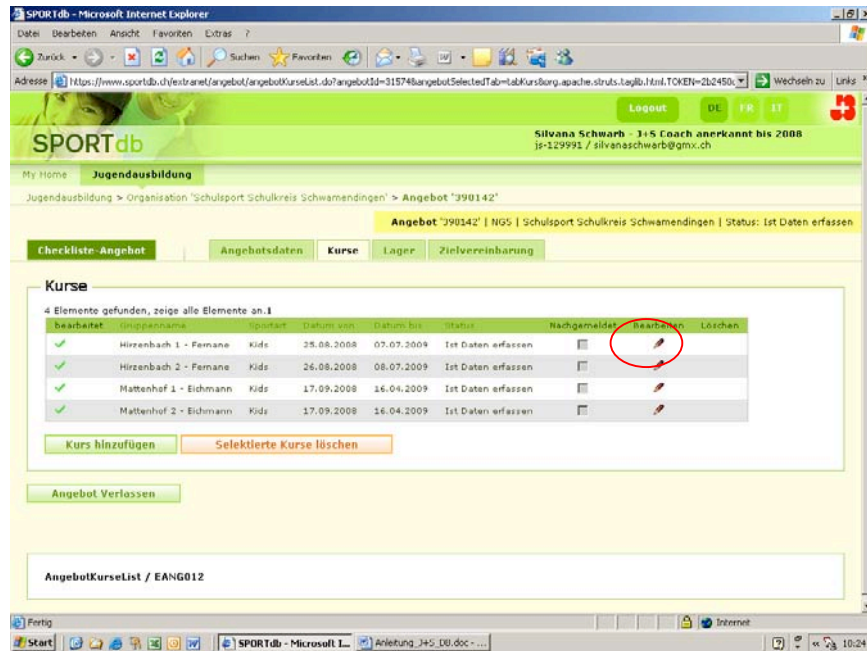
SPORTdb - Microsoft Internet Explorer

Datei Bearbeiten Ansicht Favoriten Extras ?

Zurück Suchen Favoriten

Adresse https://www.sportdb.ch/extranet/angebot/angebotKurseList.do?angebotId=31574&angebotSelectedTab=tabKurs&org.apache.struts.taglib.html.TOKEN=2b2450 Wechseln zu Links

Logout DE FR IT

SPORTdb

Silvana Schwarb - J+S Coach anerkannt bis 2008
js-129991 / silvanaschwarb@gmx.ch

My Home Jugendausbildung

Jugendausbildung > Organisation 'Schulsport Schulkreis Schwamendingen' > Angebot '390142'

Angebot '390142' | NGS | Schulsport Schulkreis Schwamendingen | Status: Ist Daten erfassen

Checkliste-Angebot Angebotsdaten Kurse Lager Zielvereinbarung

Kurse

4 Elemente gefunden, zeige alle Elemente an.1

| bearbeitet | Gruppenname | Sportart | Datum von | Datum bis | Status | Nachgemeldet | Bearbeiten | Löschen |
|---|---|---|---|---|---|---|---|---|
| ✓ | Hirzenbach 1 - Fernane | Kids | 25.08.2008 | 07.07.2009 | Ist Daten erfassen | | | |
| ✓ | Hirzenbach 2 - Fernane | Kids | 26.08.2008 | 08.07.2009 | Ist Daten erfassen | | | |
| ✓ | Mattenhof 1 - Eichmann | Kids | 17.09.2008 | 16.04.2009 | Ist Daten erfassen | | | |
| ✓ | Mattenhof 2 - Eichmann | Kids | 17.09.2008 | 16.04.2009 | Ist Daten erfassen | | | |

Kurs hinzufügen Selektierte Kurse löschen

Angebot Verlassen

AngebotKurseList / EANG012

Fertig Internet

Start SPORTdb - Microsoft I... Anleitung_J+S_DB.doc - ... 10:24